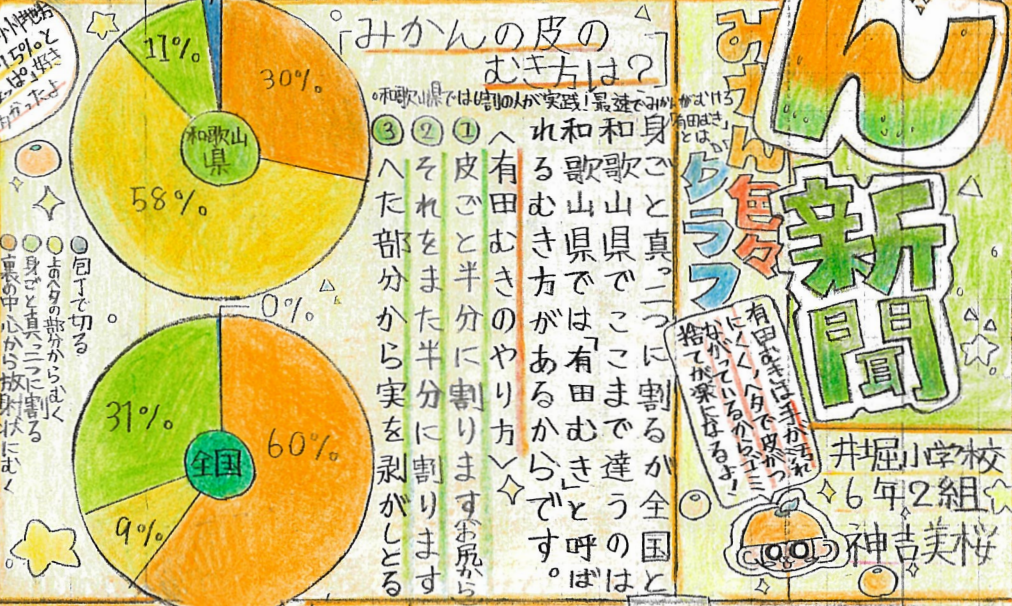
ん
みかん毎々クラブ
新聞

有田むきは手が汚れにくく、ヘタで皮がつながっているからゴミ捨てが楽になるよ！

井堀小学校
6年2組
神吉美桜

「みかんの皮のむき方は？」
和歌山県では6割の人が実践！最速でみかんがむける「有田むき」とは

身ごと真っ二つに割るが全国と和歌山県でここまで違うのは和歌山県では「有田むき」と呼ばれるむき方があるからです。

〈有田むきのやり方〉
① 皮ごと半分に割ります（お尻から）
② それをまた半分に割ります
③ へた部分から実を剥がしとる

30%
11%
58%
和歌山県

0%
31%
9%
60%
全国

● 包丁で切る
● 上のヘタの部分からむく
● 身ごと真っ二つに割る
● 裏の中心から放射状にむく

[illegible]方が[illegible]%と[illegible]ぱい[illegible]分かったよ